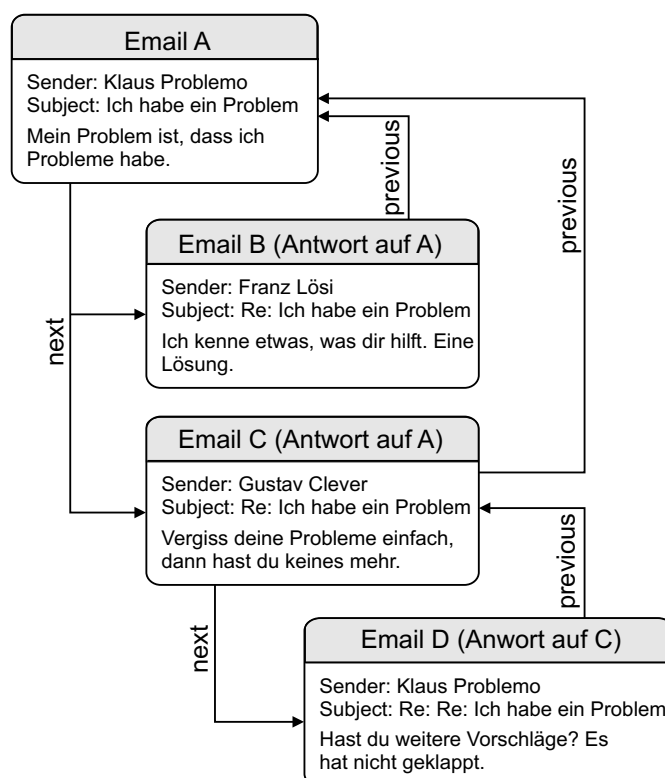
Email A

Sender: Klaus Problemo
Subject: Ich habe ein Problem

Mein Problem ist, dass ich Probleme habe.

previous

previous

next

Email B (Antwort auf A)

Sender: Franz Lösi
Subject: Re: Ich habe ein Problem

Ich kenne etwas, was dir hilft. Eine Lösung.

Email C (Antwort auf A)

Sender: Gustav Clever
Subject: Re: Ich habe ein Problem

Vergiss deine Probleme einfach, dann hast du keines mehr.

previous

next

Email D (Anwort auf C)

Sender: Klaus Problemo
Subject: Re: Re: Ich habe ein Problem

Hast du weitere Vorschläge? Es hat nicht geklappt.